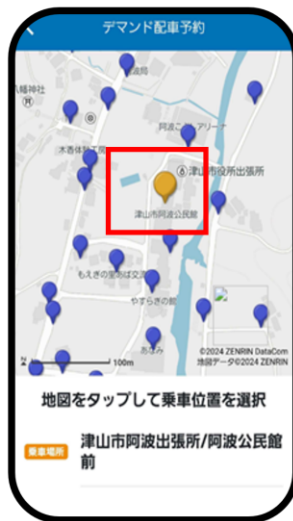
デマンド配車予約

八幡神社
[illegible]
阿波こども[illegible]アリーナ
木香体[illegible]
津山市役所出張所
津山市阿波公民館
もえぎの里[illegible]交流
やすらぎの館
あきみ
100m
©2024 ZENRIN DataCom
地図データ©2024 ZENRIN

地図をタップして乗車位置を選択

乗車場所
津山市阿波出張所/阿波公民館前